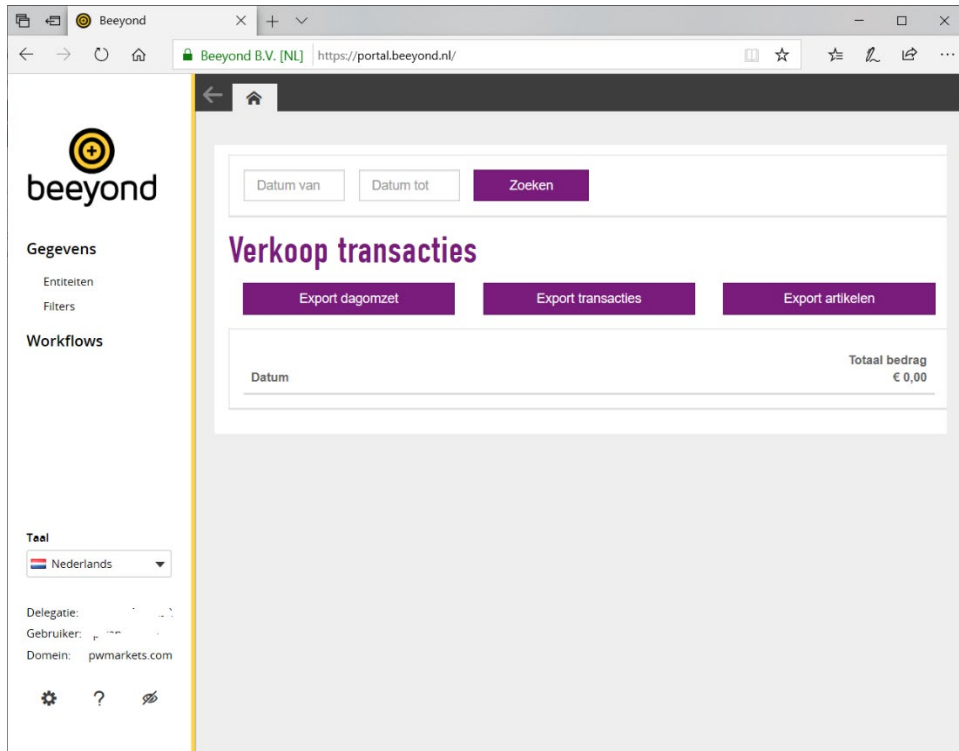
Beeyond

Beeyond B.V. [NL] https://portal.beeyond.nl/

beeyond

Gegevens

Entiteiten

Filters

Workflows

Taal

Nederlands

Delegatie: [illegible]

Gebruiker: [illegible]

Domein: pwmarkets.com

?

Datum van

Datum tot

Zoeken

Verkoop transacties

Export dagomzet

Export transacties

Export artikelen

| Datum | Totaal bedrag € 0,00 |
|---|---|